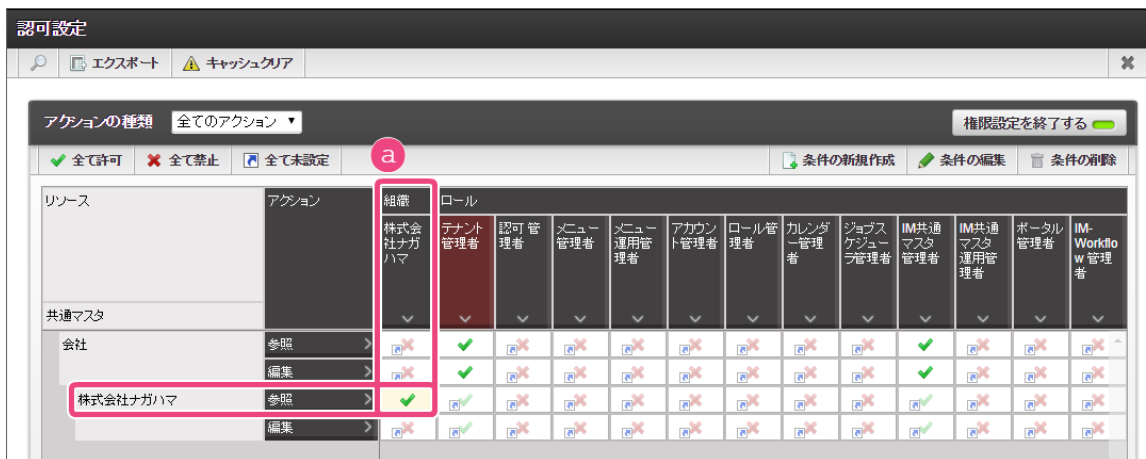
認可設定

エクスポート　キャッシュクリア

アクションの種類　全てのアクション ▼　権限設定を終了する

全て許可　全て禁止　全て未設定　条件の新規作成　条件の編集　条件の削除

a

| リソース | アクション | 組織 | ロール | | | | | | | | | | |
|---|---|---|---|---|---|---|---|---|---|---|---|---|---|
| 共通マスタ | | 株式会社ナガハマ | テナント管理者 | 認可管理者 | メニュー管理者 | メニュー運用管理者 | アカウント管理者 | ロール管理者 | カレンダー管理者 | ジョブスケジューラ管理者 | IM共通マスタ管理者 | IM共通マスタ運用管理者 | ポータル管理者 | IM-Workflow管理者 |
| 会社 | 参照 | | ✔ | | | | | | | | ✔ | | | |
| | 編集 | | ✔ | | | | | | | | ✔ | | | |
| 株式会社ナガハマ | 参照 | ✔ | | | | | | | | | | | | |
| | 編集 | | | | | | | | | | | | | |